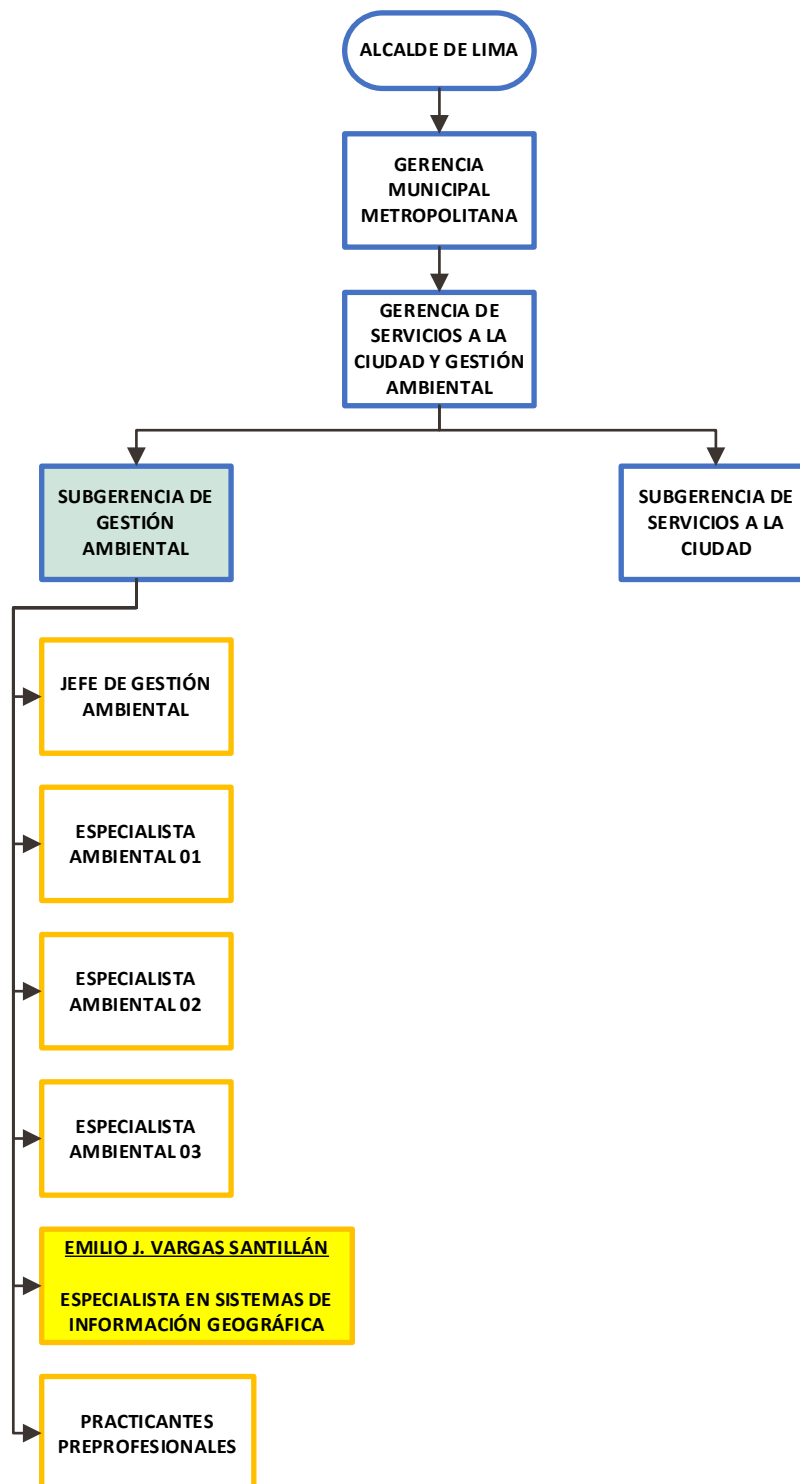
ALCALDE DE LIMA

GERENCIA MUNICIPAL METROPOLITANA

GERENCIA DE SERVICIOS A LA CIUDAD Y GESTIÓN AMBIENTAL

SUBGERENCIA DE GESTIÓN AMBIENTAL

SUBGERENCIA DE SERVICIOS A LA CIUDAD

JEFE DE GESTIÓN AMBIENTAL

ESPECIALISTA AMBIENTAL 01

ESPECIALISTA AMBIENTAL 02

ESPECIALISTA AMBIENTAL 03

EMILIO J. VARGAS SANTILLÁN

ESPECIALISTA EN SISTEMAS DE INFORMACIÓN GEOGRÁFICA

PRACTICANTES PREPROFESIONALES